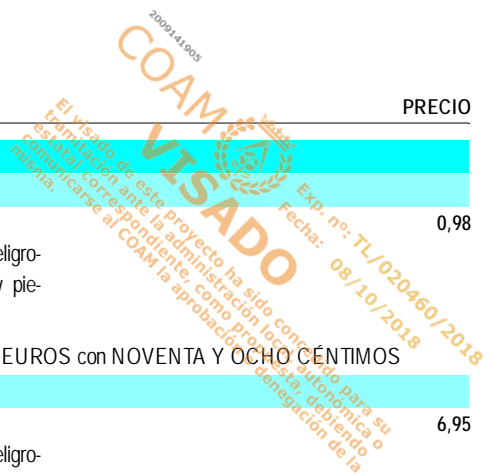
2009141905

COAM

PRECIO

El visado de este proyecto ha sido concedido para su tramitación ante la administración local, autonómica o estatal correspondiente, como propuesta, debiendo comunicarse al COAM la aprobación o denegación de la misma.

VISADO

Exp. nº: TL/020460/2018
Fecha: 08/10/2018

0,98

eligro-
y pie-

EUROS con NOVENTA Y OCHO CÉNTIMOS

6,95

eligro-